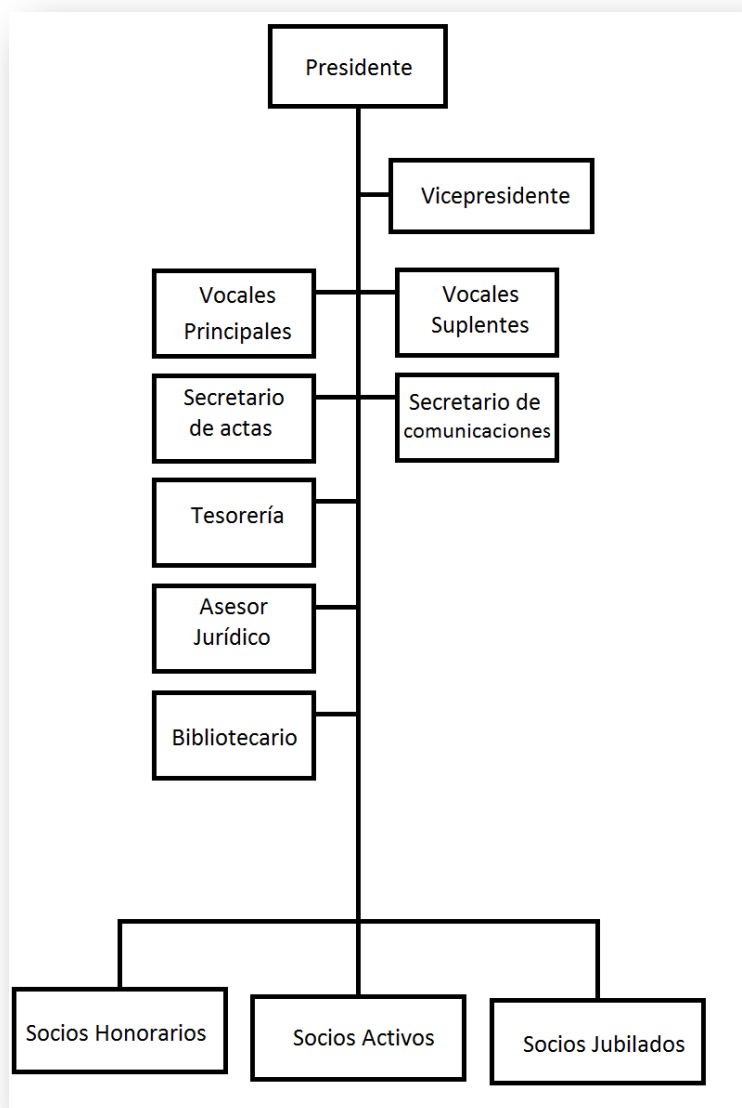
Presidente

Vicepresidente

Vocales Principales

Vocales Suplentes

Secretario de actas

Secretario de comunicaciones

Tesorería

Asesor Jurídico

Bibliotecario

Socios Honorarios

Socios Activos

Socios Jubilados